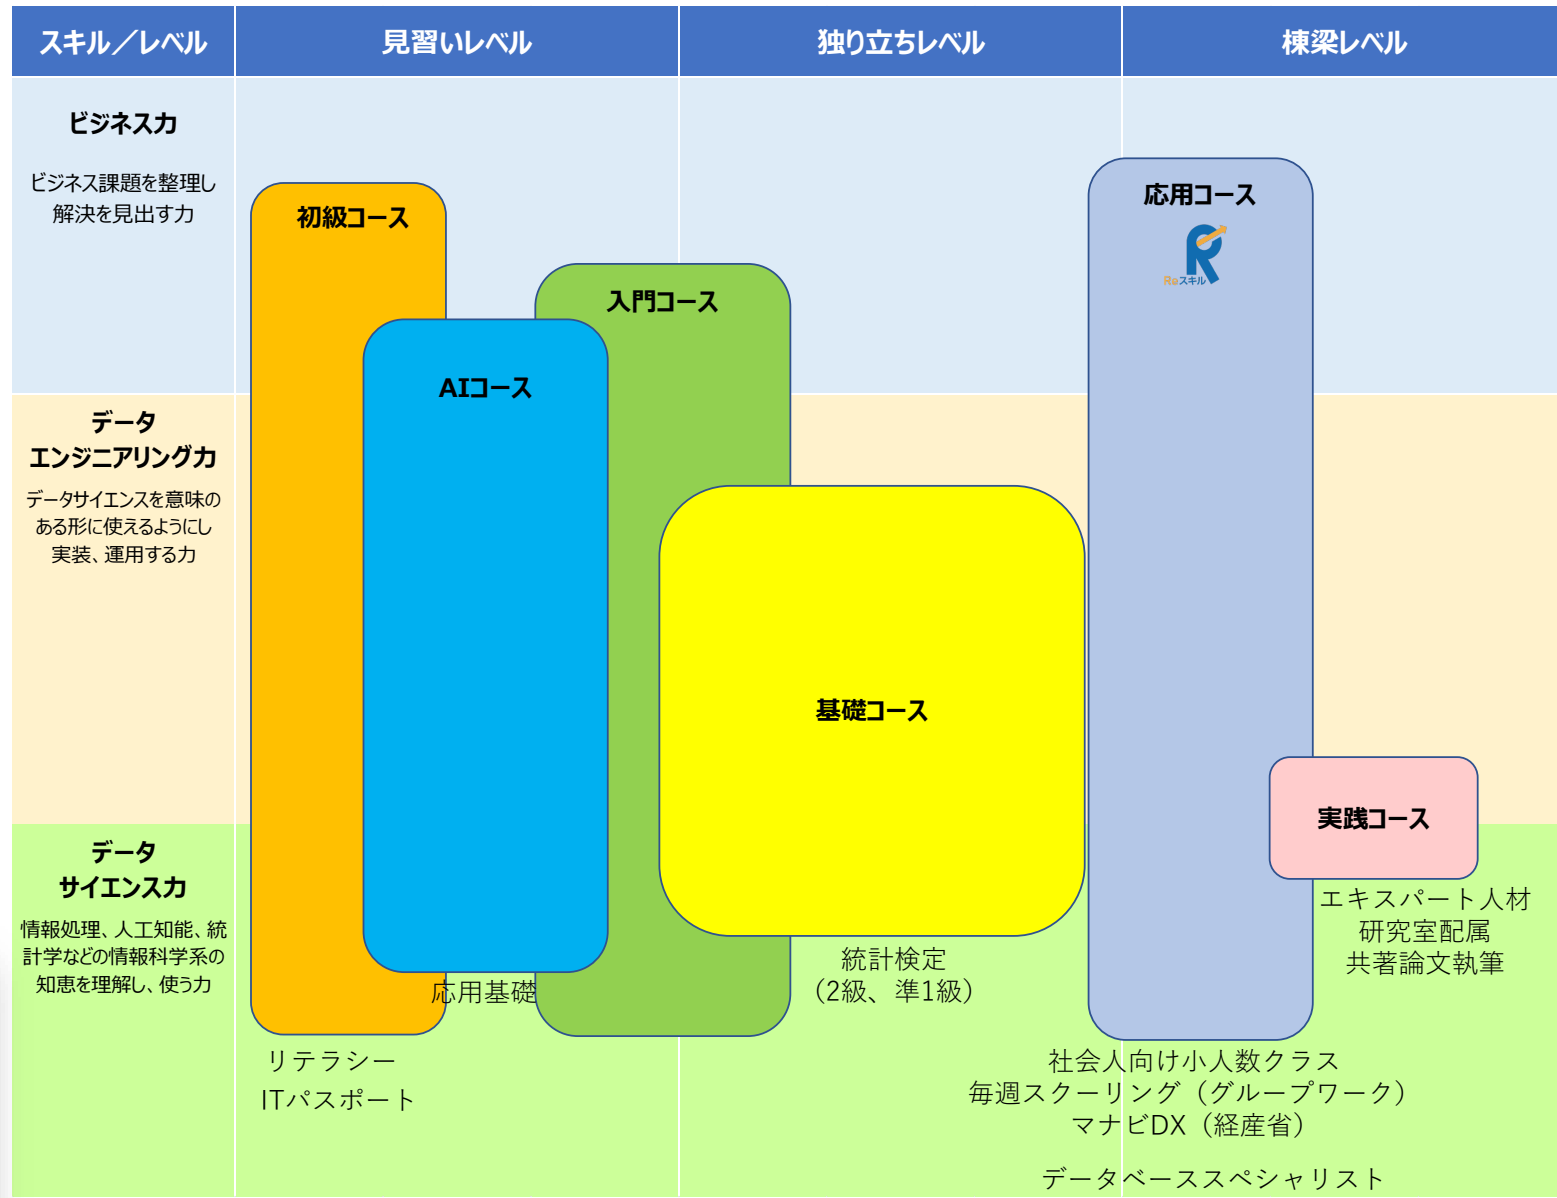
| スキル／レベル | 見習いレベル | 独り立ちレベル | 棟梁レベル |
|---|---|---|---|

ビジネス力

ビジネス課題を整理し解決を見出す力

データ
エンジニアリング力

データサイエンスを意味のある形に使えるようにし実装、運用する力

データ
サイエンス力

情報処理、人工知能、統計学などの情報科学系の知恵を理解し、使う力

初級コース

入門コース

AIコース

基礎コース

応用コース

Reスキル

実践コース

応用基礎

統計検定
（2級、準1級）

リテラシー
ITパスポート

エキスパート人材
研究室配属
共著論文執筆

社会人向け小人数クラス
毎週スクーリング（グループワーク）
マナビDX（経産省）

データベーススペシャリスト